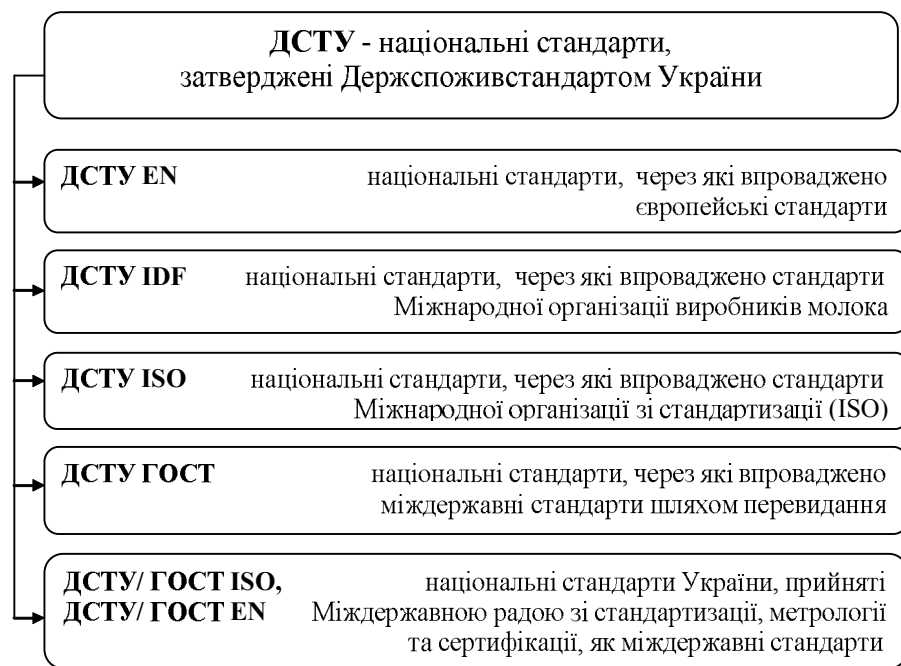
ДСТУ - національні стандарти, затверджені Держспоживстандартом України

ДСТУ EN національні стандарти, через які впроваджено європейські стандарти

ДСТУ IDF національні стандарти, через які впроваджено стандарти Міжнародної організації виробників молока

ДСТУ ISO національні стандарти, через які впроваджено стандарти Міжнародної організації зі стандартизації (ISO)

ДСТУ ГОСТ національні стандарти, через які впроваджено міждержавні стандарти шляхом перевидання

ДСТУ/ ГОСТ ISO, ДСТУ/ ГОСТ EN національні стандарти України, прийняті Міждержавною радою зі стандартизації, метрології та сертифікації, як міждержавні стандарти